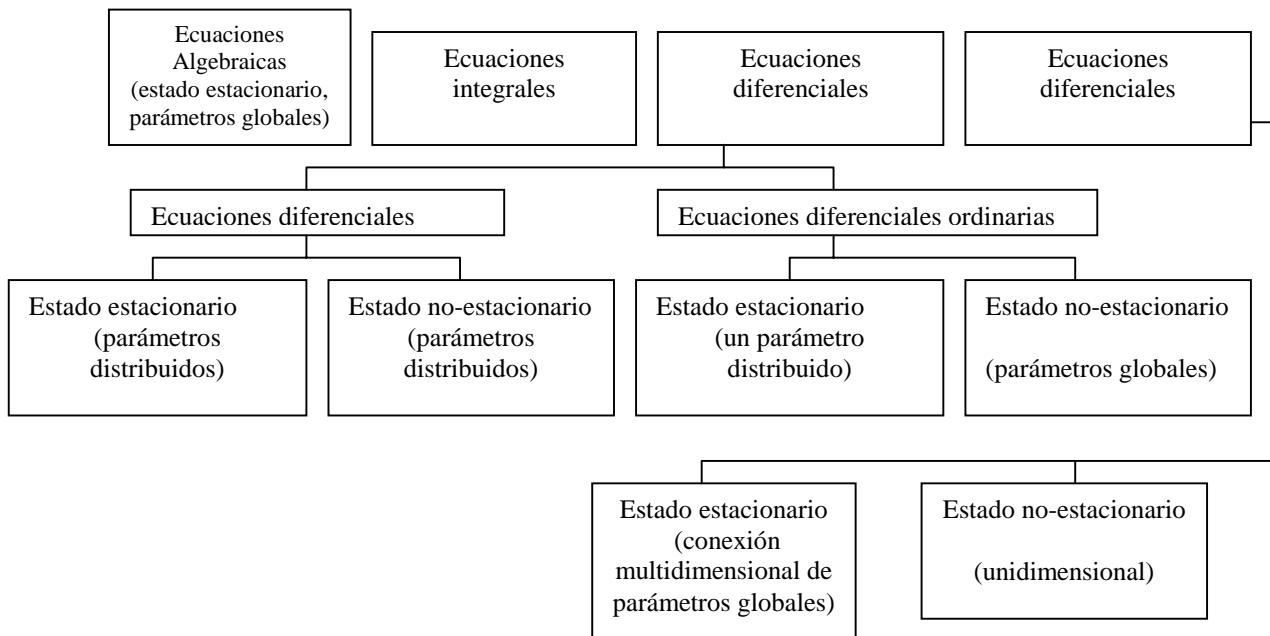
Ecuaciones Algebraicas (estado estacionario, parámetros globales)

Ecuaciones integrales

Ecuaciones diferenciales

Ecuaciones diferenciales

Ecuaciones diferenciales

Ecuaciones diferenciales ordinarias

Estado estacionario (parámetros distribuidos)

Estado no-estacionario (parámetros distribuidos)

Estado estacionario (un parámetro distribuido)

Estado no-estacionario (parámetros globales)

Estado estacionario (conexión multidimensional de parámetros globales)

Estado no-estacionario (unidimensional)